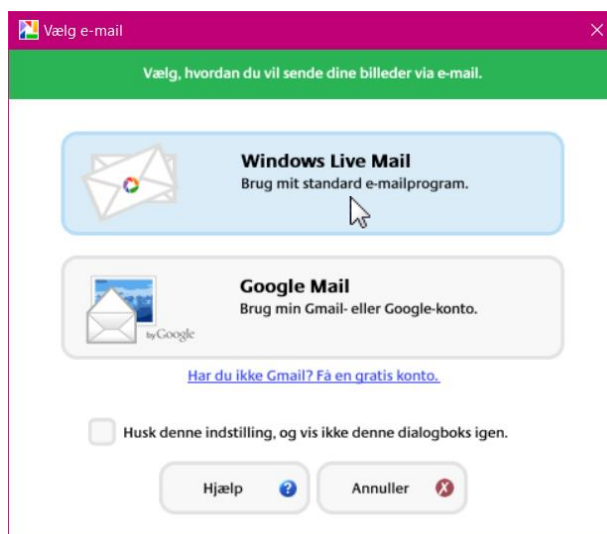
Vælg e-mail

Vælg, hvordan du vil sende dine billeder via e-mail.

Windows Live Mail
Brug mit standard e-mailprogram.

Google Mail
Brug min Gmail- eller Google-konto.

byGoogle

Har du ikke Gmail? Få en gratis konto.

Husk denne indstilling, og vis ikke denne dialogboks igen.

Hjælp

Annuller